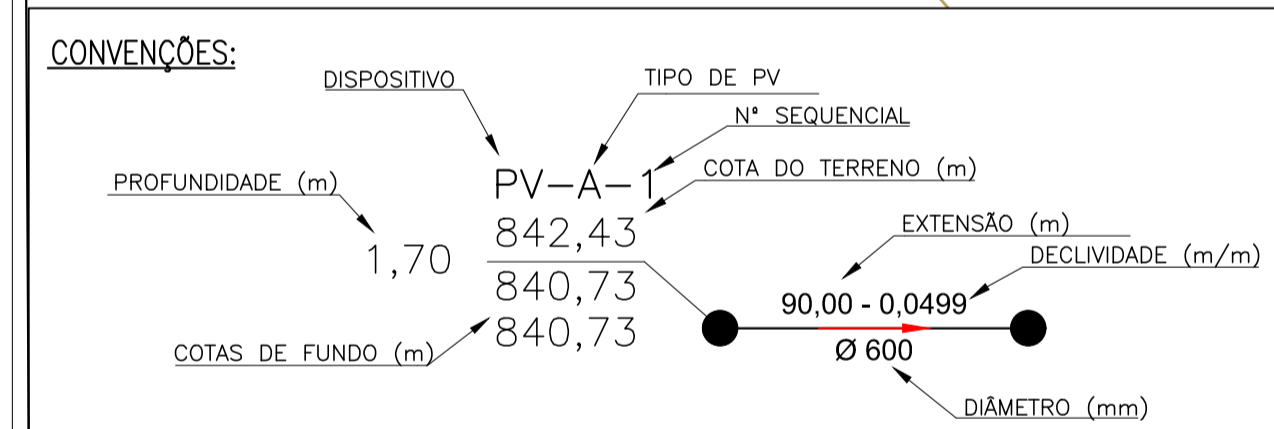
CONVENÇÕES:

DISPOSITIVO

TIPO DE PV

Nº SEQUENCIAL

COTA DO TERRENO (m)

PROFUNDIDADE (m)

PV-A-1

842,43

1,70

840,73

840,73

COTAS DE FUNDO (m)

EXTENSÃO (m)

DECLIVIDADE (m/m)

90,00 - 0,0499

Ø 600

DIÂMETRO (mm)